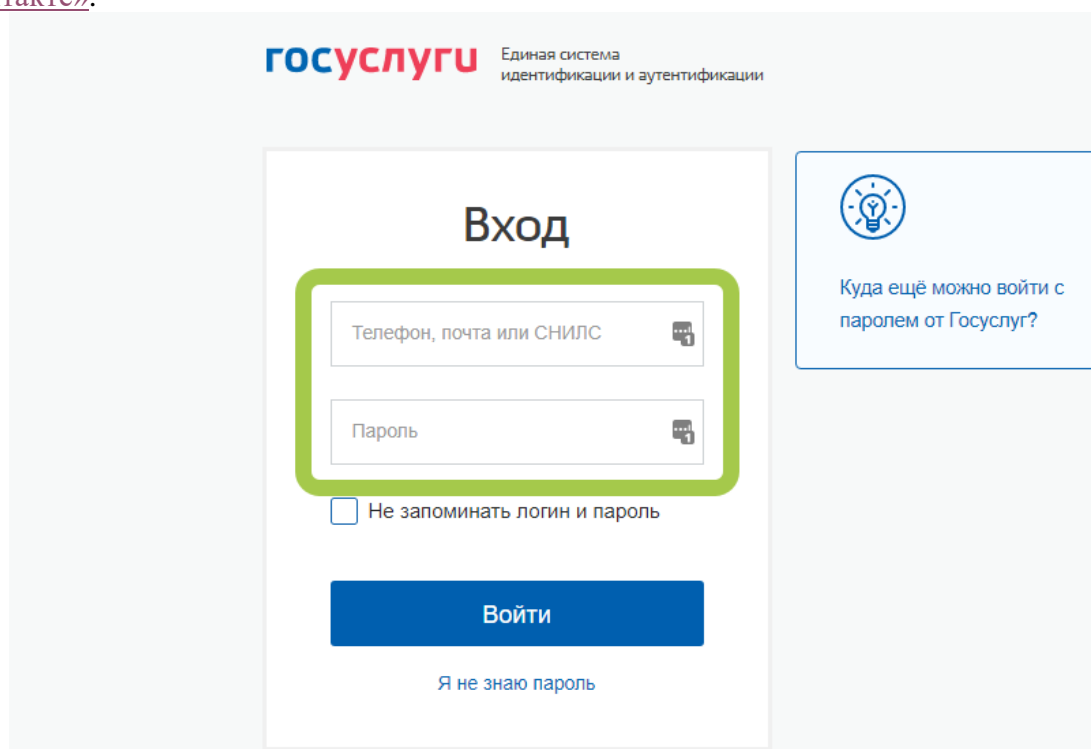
такте».

госуслуги Единая система идентификации и аутентификации

Вход

Телефон, почта или СНИЛС

Пароль

Не запоминать логин и пароль

Войти

Я не знаю пароль

Куда ещё можно войти с паролем от Госуслуг?